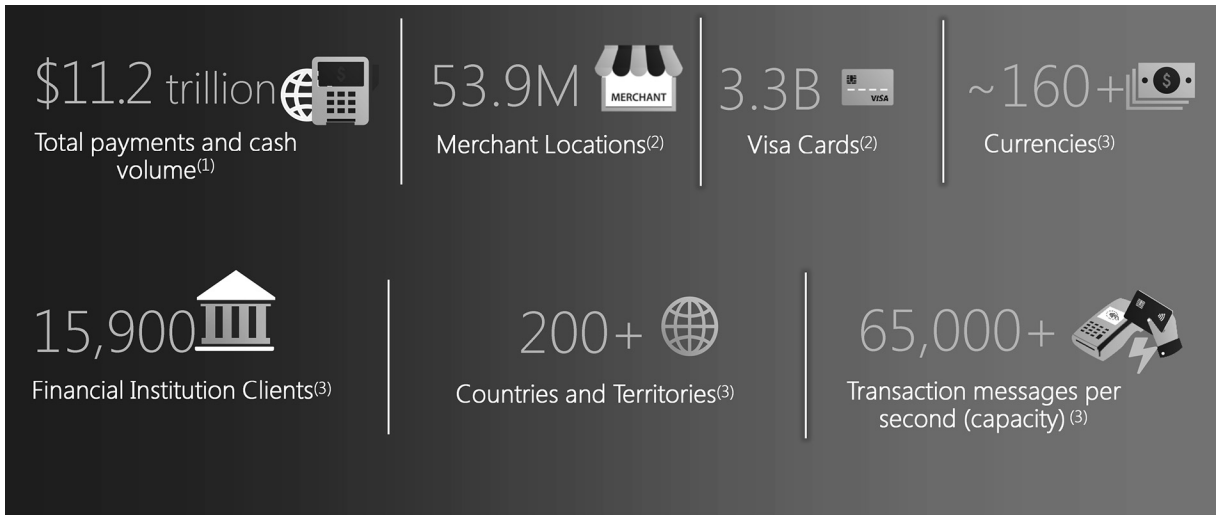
$11.2 trillion

Total payments and cash volume$^{(1)}$

53.9M

MERCHANT

Merchant Locations$^{(2)}$

3.3B

VISA

Visa Cards$^{(2)}$

~160+

Currencies$^{(3)}$

15,900

Financial Institution Clients$^{(3)}$

200+

Countries and Territories$^{(3)}$

65,000+

Transaction messages per second (capacity) $^{(3)}$